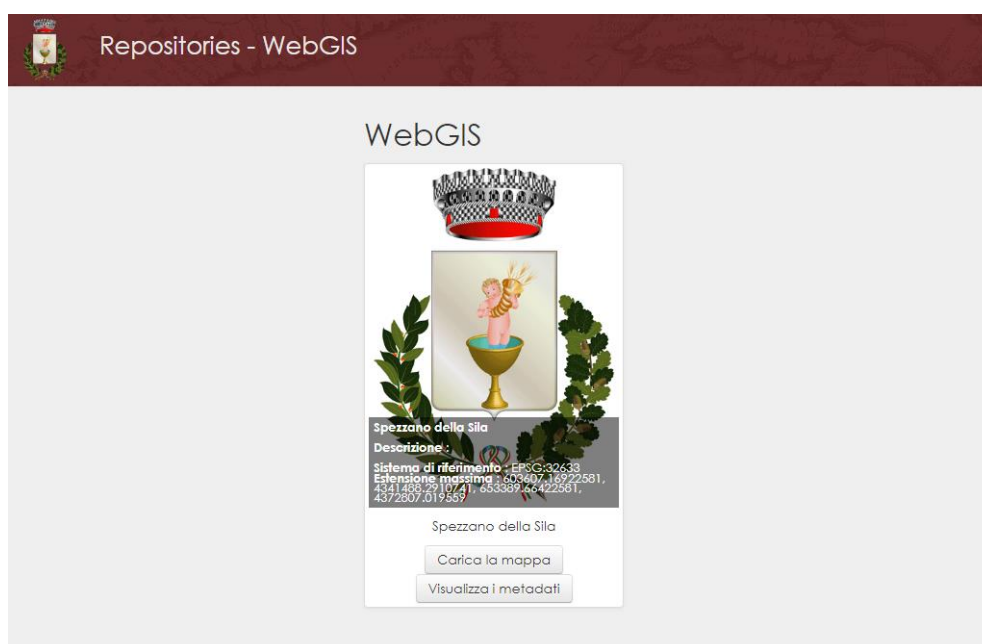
Repositories - WebGIS

WebGIS

Spezzano della Sila

Descrizione :

Sistema di riferimento : EPSG:32633
Estensione massima : 603607.16922581, 4341488.2910741, 653389.66422581, 4372807.019559

Spezzano della Sila

Carica la mappa

Visualizza i metadati